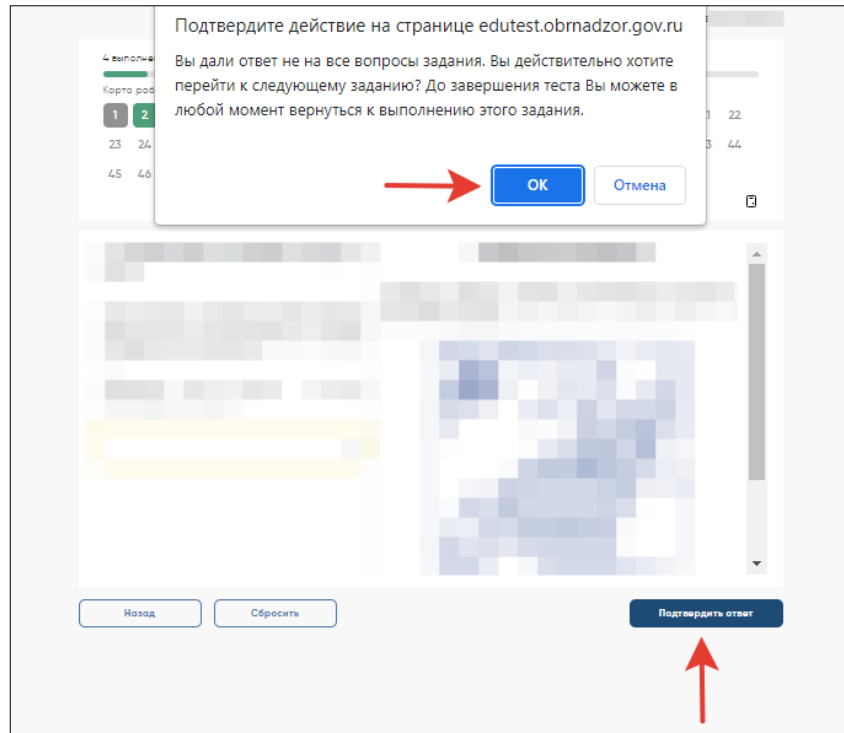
4 выполне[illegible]

Карто роб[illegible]

1 2 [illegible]1 22

23 24 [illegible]3 44

45 46

Подтвердите действие на странице edutest.obrnadzor.gov.ru

Вы дали ответ не на все вопросы задания. Вы действительно хотите перейти к следующему заданию? До завершения теста Вы можете в любой момент вернуться к выполнению этого задания.

OK

Отмена

Назад

Сбросить

Подтвердить ответ